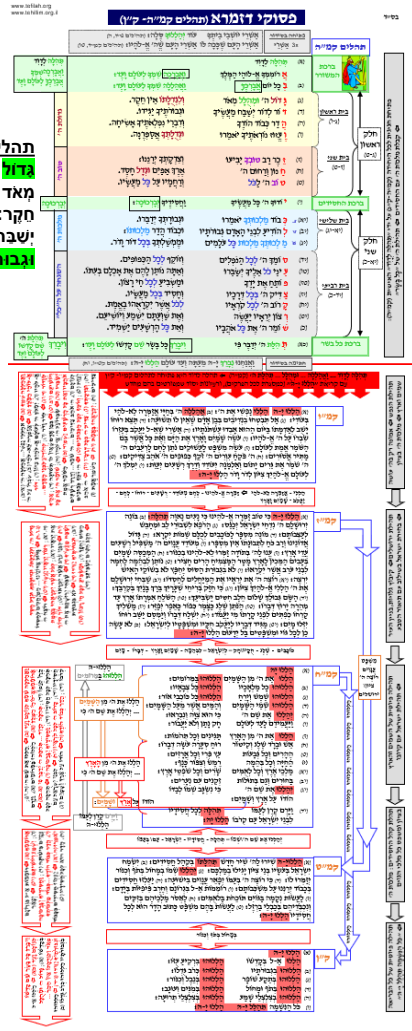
www.tehilim.org
www.tehilim.org.il

פסוקי דזמרה (תהלים קמ"ה - ק"נ)

תהלים קמ"ה

תְּהִלָּה לְדָוִד
אֲרוֹמִמְךָ אֱלוֹהַי הַמֶּלֶךְ וַאֲבָרְכָה שִׁמְךָ לְעוֹלָם וָעֶד.
בְּכָל יוֹם אֲבָרְכֶךָּ וַאֲהַלְלָה שִׁמְךָ לְעוֹלָם וָעֶד.
גָּדוֹל ה' וּמְהֻלָּל מְאֹד וְלִגְדֻלָּתוֹ אֵין חֵקֶר.
דּוֹר לְדוֹר יְשַׁבַּח מַעֲשֶׂיךָ וּגְבוּרֹתֶיךָ יַגִּידוּ.
הֲדַר כְּבוֹד הוֹדֶךָ וְדִבְרֵי נִפְלְאוֹתֶיךָ אָשִׂיחָה.
וֶעֱזוּז נוֹרְאוֹתֶיךָ יֹאמֵרוּ וּגְדוּלָּתְךָ אֲסַפְּרֶנָּה.
זֵכֶר רַב טוּבְךָ יַבִּיעוּ וְצִדְקָתְךָ יְרַנֵּנוּ.
חַנּוּן וְרַחוּם ה' אֶרֶךְ אַפַּיִם וּגְדָל חָסֶד.
טוֹב ה' לַכֹּל וְרַחֲמָיו עַל כָּל מַעֲשָׂיו.
יוֹדוּךָ ה' כָּל מַעֲשֶׂיךָ וַחֲסִידֶיךָ יְבָרְכוּכָה.
כְּבוֹד מַלְכוּתְךָ יֹאמֵרוּ וּגְבוּרָתְךָ יְדַבֵּרוּ.
לְהוֹדִיעַ לִבְנֵי הָאָדָם גְּבוּרֹתָיו וּכְבוֹד הֲדַר מַלְכוּתוֹ.
מַלְכוּתְךָ מַלְכוּת כָּל עֹלָמִים וּמֶמְשַׁלְתְּךָ בְּכָל דּוֹר וָדֹר.
סוֹמֵךְ ה' לְכָל הַנֹּפְלִים וְזוֹקֵף לְכָל הַכְּפוּפִים.
עֵינֵי כֹל אֵלֶיךָ יְשַׂבֵּרוּ וְאַתָּה נוֹתֵן לָהֶם אֶת אָכְלָם בְּעִתּוֹ.
פּוֹתֵחַ אֶת יָדֶךָ וּמַשְׂבִּיעַ לְכָל חַי רָצוֹן.
צַדִּיק ה' בְּכָל דְּרָכָיו וְחָסִיד בְּכָל מַעֲשָׂיו.
קָרוֹב ה' לְכָל קֹרְאָיו לְכֹל אֲשֶׁר יִקְרָאֻהוּ בֶאֱמֶת.
רְצוֹן יְרֵאָיו יַעֲשֶׂה וְאֶת שַׁוְעָתָם יִשְׁמַע וְיוֹשִׁיעֵם.
שׁוֹמֵר ה' אֶת כָּל אֹהֲבָיו וְאֵת כָּל הָרְשָׁעִים יַשְׁמִיד.
תְּהִלַּת ה' יְדַבֶּר פִּי וִיבָרֵךְ כָּל בָּשָׂר שֵׁם קָדְשׁוֹ לְעוֹלָם וָעֶד.

ברכה והשבח
בית ראשון
בית שני
בית שלישי
בית רביעי
חלק ראשון
חלק שני
ברכת החסידים
ברכת כל בשר

תהל
גדול
מאד
חקר
ישבח
וגבו

קמ"ו
קמ"ז
קמ"ח
קמ"ט
ק"נ

הַלְלוּיָהּ
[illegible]